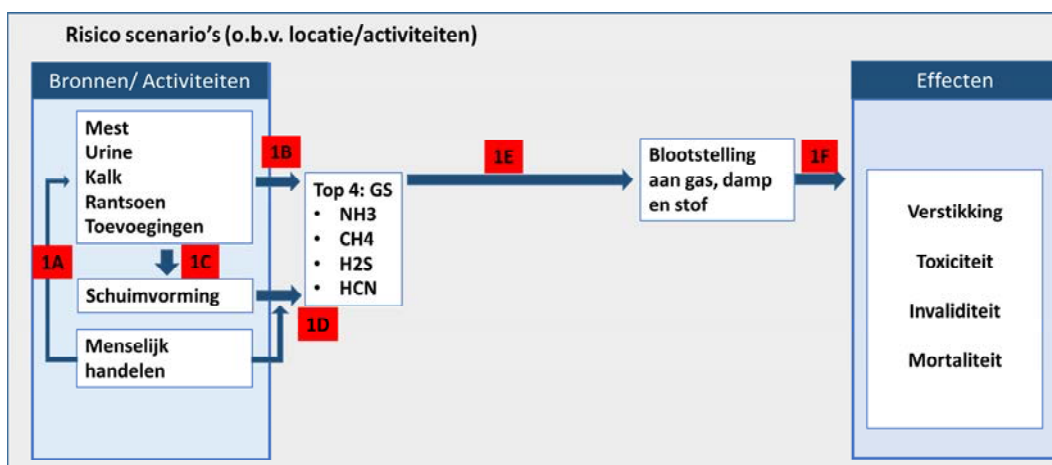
Risico scenario's (o.b.v. locatie/activiteiten)

Bronnen/ Activiteiten

Mest
Urine
Kalk
Rantsoen
Toevoegingen

1A

1C

Schuimvorming

Menselijk handelen

1B

Top 4: GS
• NH3
• CH4
• H2S
• HCN

1D

1E

Blootstelling aan gas, damp en stof

1F

Effecten

Verstikking

Toxiciteit

Invaliditeit

Mortaliteit